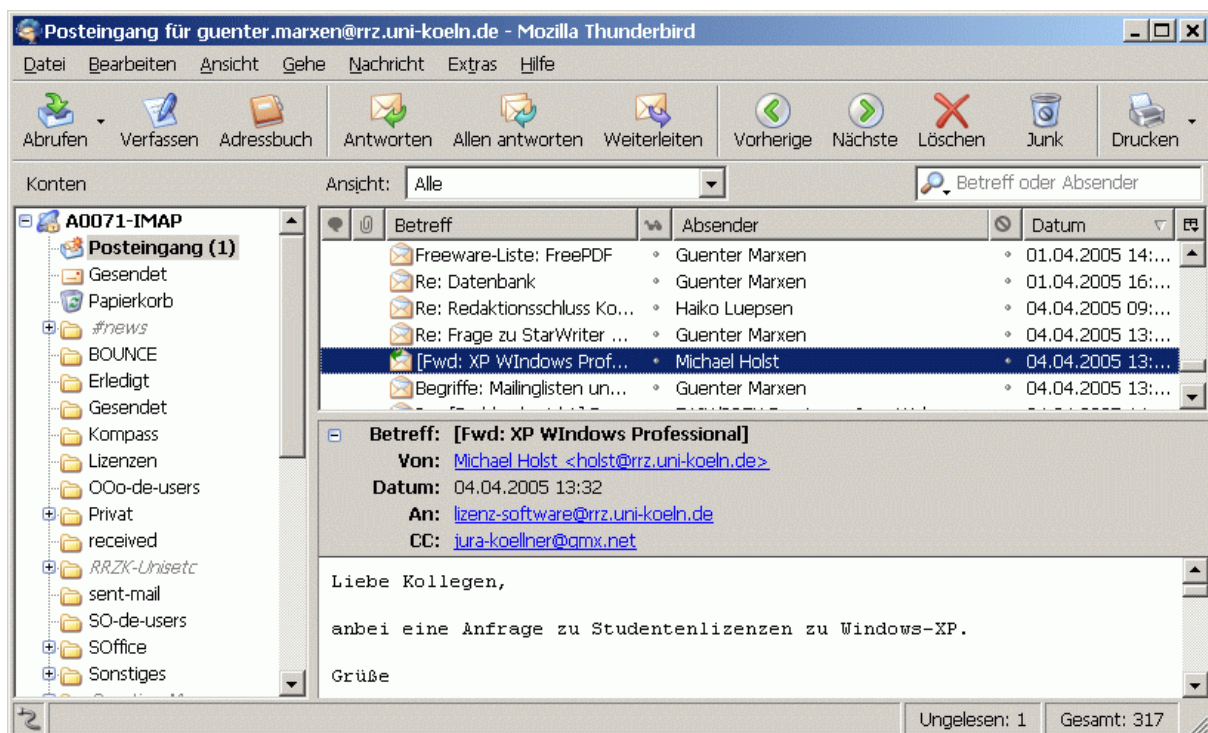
Posteingang für guenter.marxen@rrz.uni-koeln.de - Mozilla Thunderbird

Datei Bearbeiten Ansicht Gehe Nachricht Extras Hilfe

Abrufen Verfassen Adressbuch Antworten Allen antworten Weiterleiten Vorherige Nächste Löschen Junk Drucken

Konten

Ansicht: Alle

Betreff oder Absender

A0071-IMAP
Posteingang (1)
Gesendet
Papierkorb
#news
BOUNCE
Erledigt
Gesendet
Kompass
Lizenzen
OOo-de-users
Privat
received
RRZK-Unisetc
sent-mail
SO-de-users
SOffice
Sonstiges

| Betreff | Absender | Datum |
|---|---|---|
| Freeware-Liste: FreePDF | Guenter Marxen | 01.04.2005 14:... |
| Re: Datenbank | Guenter Marxen | 01.04.2005 16:... |
| Re: Redaktionsschluss Ko... | Haiko Luepsen | 04.04.2005 09:... |
| Re: Frage zu StarWriter ... | Guenter Marxen | 04.04.2005 13:... |
| [Fwd: XP WIndows Prof... | Michael Holst | 04.04.2005 13:... |
| Begriffe: Mailinglisten un... | Guenter Marxen | 04.04.2005 13:... |

Betreff: [Fwd: XP WIndows Professional]
Von: Michael Holst <holst@rrz.uni-koeln.de>
Datum: 04.04.2005 13:32
An: lizenz-software@rrz.uni-koeln.de
CC: jura-koellner@gmx.net

Liebe Kollegen,

anbei eine Anfrage zu Studentenlizenzen zu Windows-XP.

Grüße

Ungelesen: 1 Gesamt: 317